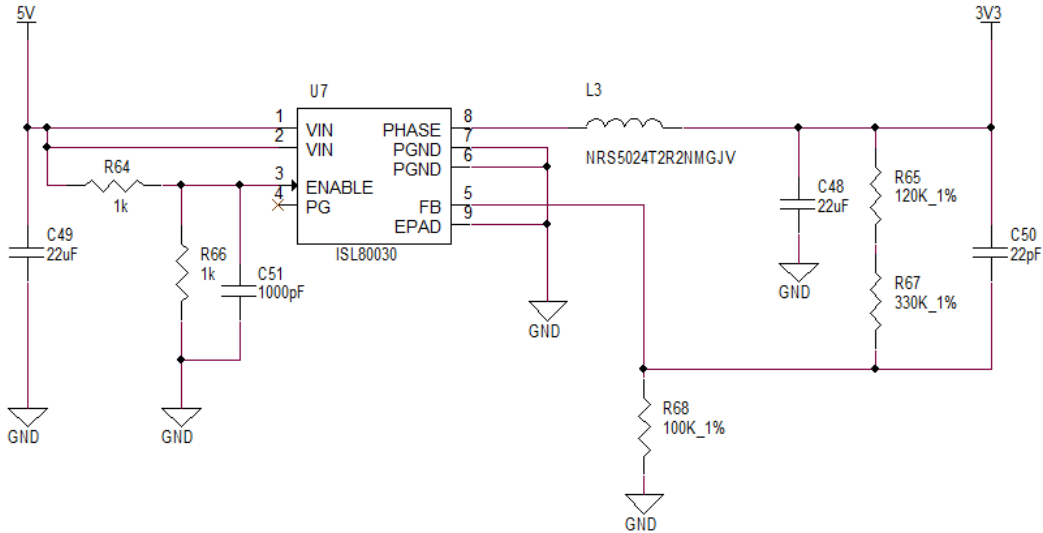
5V

3V3

U7

L3

1 VIN
2 VIN
3 ENABLE
4 PG

PHASE 8
PGND 7
PGND 6
FB 5
EPAD 9

ISL80030

NRS5024T2R2NMGJV

R64
1k

R66
1k

C51
1000pF

C49
22uF

C48
22uF

R65
120K_1%

R67
330K_1%

C50
22pF

R68
100K_1%

GND

GND

GND

GND

GND